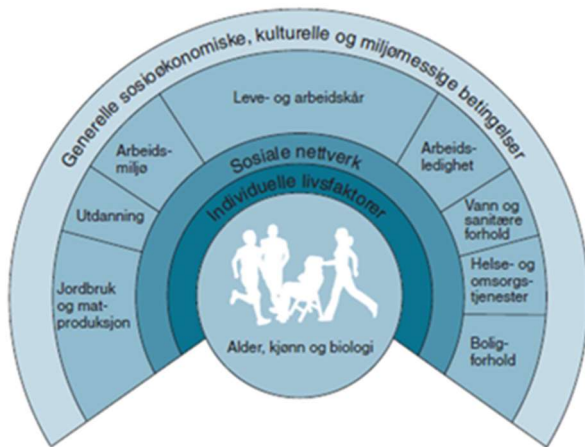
Generelle sosioøkonomiske, kulturelle og miljømessige betingelser

Leve- og arbeidskår

Arbeidsmiljø

Arbeidsledighet

Utdanning

Vann og sanitære forhold

Jordbruk og matproduksjon

Helse- og omsorgstjenester

Boligforhold

Sosiale nettverk

Individuelle livsfaktorer

Alder, kjønn og biologi